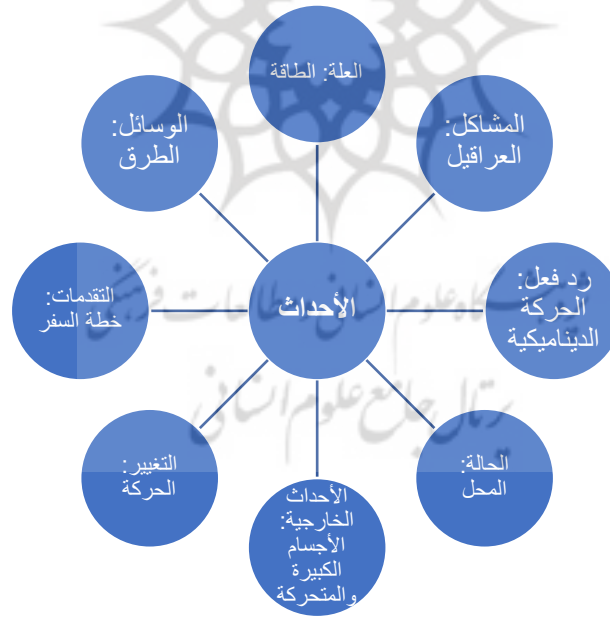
الأحداث

العلة: الطاقة

المشاكل: العراقيل

رد فعل: الحركة الديناميكية

الحالة: المحل

الأحداث الخارجية: الأجسام الكبيرة والمتحركة

التغيير: الحركة

التقدمات: خطة السفر

الوسائل: الطرق

پرتال جامع علوم انسانی